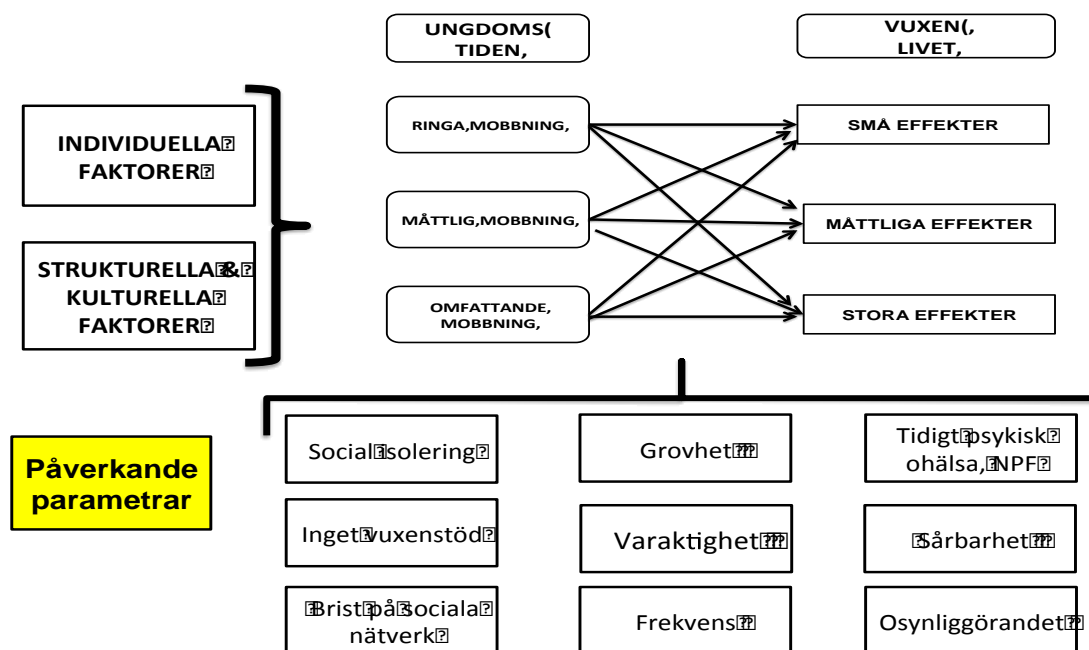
UNGDOMS( TIDEN,

VUXEN(, LIVET,

INDIVIDUELLA FAKTORER

STRUKTURELLA & KULTURELLA FAKTORER

RINGA,MOBBNING,

MÅTTLIG,MOBBNING,

OMFATTANDE, MOBBNING,

SMÅ EFFEKTER

MÅTTLIGA EFFEKTER

STORA EFFEKTER

Påverkande parametrar

Social isolering

Grovhet

Tidigt psykisk ohälsa, NPF

Inget vuxenstöd

Varaktighet

Sårbarhet

Brist på sociala nätverk

Frekvens

Osynliggörandet